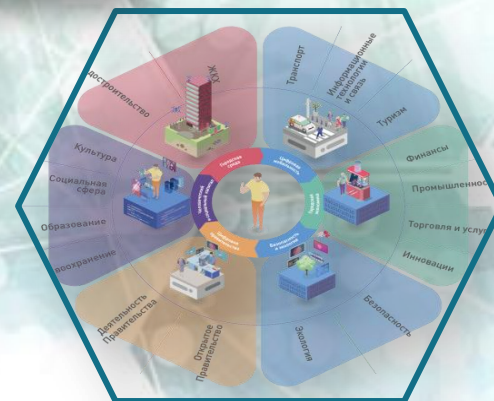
ЖКХ
достроительство
Транспорт
Информационные технологии и связь
Туризм
Финансы
Промышленнос
Торговля и услу
Инновации
Безопасность
Экология
Открытое Правительство
Деятельность Правительства
Культура
Социальная сфера
Образование
воохранение
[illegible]